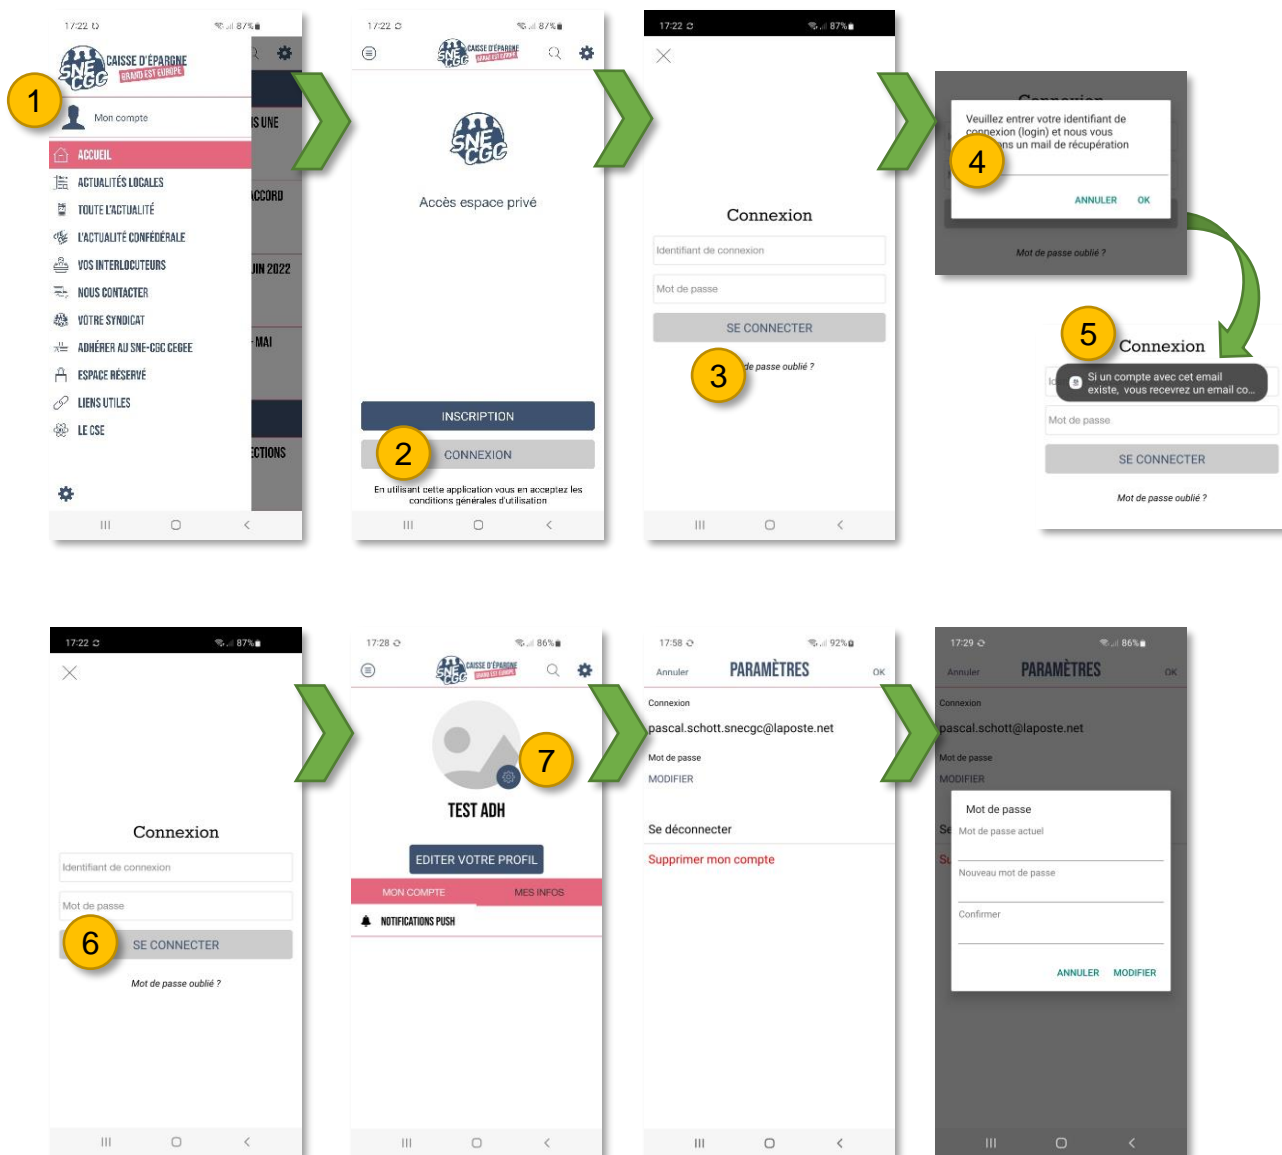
17:22 87%
SNE CGC CAISSE D'ÉPARGNE GRAND EST EUROPE
1
Mon compte
ACCUEIL
ACTUALITÉS LOCALES
TOUTE L'ACTUALITÉ
L'ACTUALITÉ CONFÉDÉRALE
VOS INTERLOCUTEURS
NOUS CONTACTER
VOTRE SYNDICAT
ADHÉRER AU SNE-CGC CEGEE
ESPACE RÉSERVÉ
LIENS UTILES
LE CSE
S UNE
CCORD
JIN 2022
MAI
ECTIONS

17:22 87%
SNE CGC CAISSE D'ÉPARGNE GRAND EST EUROPE
SNE CGC
Accès espace privé
INSCRIPTION
2
CONNEXION
En utilisant cette application vous en acceptez les conditions générales d'utilisation

17:22 87%
Connexion
Identifiant de connexion
Mot de passe
SE CONNECTER
3
de passe oublié ?

Connexion
Veuillez entrer votre identifiant de connexion (login) et nous vous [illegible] ns un mail de récupération
4
ANNULER OK
Mot de passe oublié ?

5
Connexion
Si un compte avec cet email existe, vous recevrez un email co...
Mot de passe
SE CONNECTER
Mot de passe oublié ?

17:22 87%
Connexion
Identifiant de connexion
Mot de passe
6
SE CONNECTER
Mot de passe oublié ?

17:28 86%
SNE CGC CAISSE D'ÉPARGNE GRAND EST EUROPE
7
TEST ADH
EDITER VOTRE PROFIL
MON COMPTE
MES INFOS
NOTIFICATIONS PUSH

17:58 92%
Annuler
PARAMÈTRES
OK
Connexion
pascal.schott.snecgc@laposte.net
Mot de passe
MODIFIER
Se déconnecter
Supprimer mon compte

17:29 86%
Annuler
PARAMÈTRES
OK
Connexion
pascal.schott@laposte.net
Mot de passe
MODIFIER
Mot de passe
Mot de passe actuel
Nouveau mot de passe
Confirmer
ANNULER MODIFIER